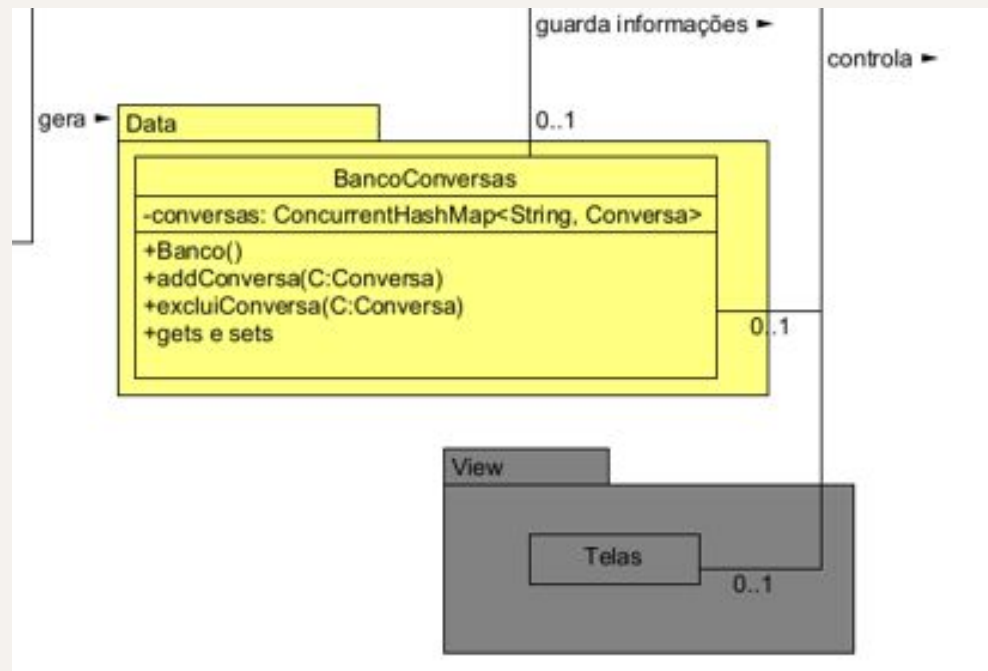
guarda informações ►

controla ►

gera ►

Data

0..1

BancoConversas

-conversas: ConcurrentHashMap<String, Conversa>

+Banco()
+addConversa(C:Conversa)
+excluiConversa(C:Conversa)
+gets e sets

0..1

View

Telas

0..1